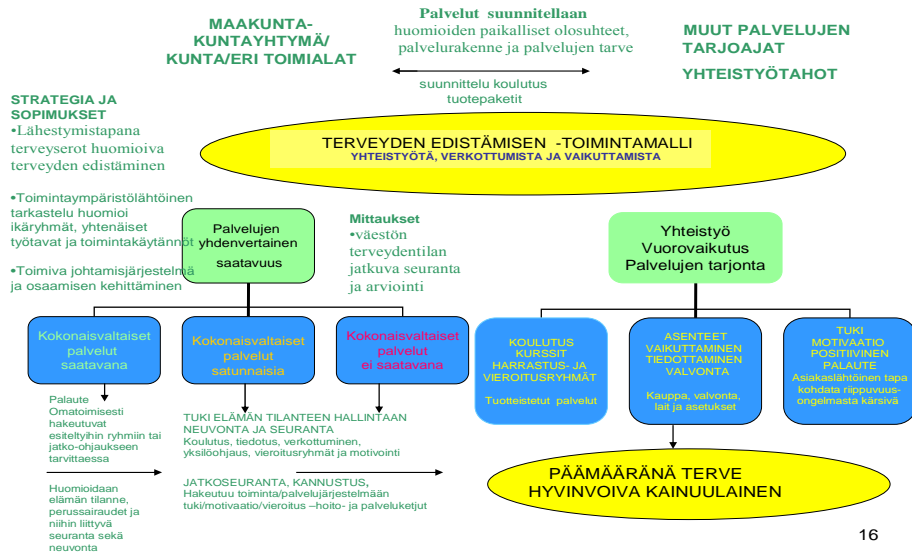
MAAKUNTA-KUNTAYHTYMÄ/ KUNTA/ERI TOIMIALAT

Palvelut suunnitellaan
huomioiden paikalliset olosuhteet, palvelurakenne ja palvelujen tarve

MUUT PALVELUJEN TARJOAJAT

YHTEISTYÖTAHOT

suunnittelu koulutus tuotepaketit

STRATEGIA JA SOPIMUKSET
•Lähestymistapana terveyserot huomioiva terveyden edistäminen

•Toimintaympäristölähtöinen tarkastelu huomioi ikäryhmät, yhtenäiset työtavat ja toimintakäytännöt

•Toimiva johtamisjärjestelmä ja osaamisen kehittäminen

TERVEYDEN EDISTÄMISEN -TOIMINTAMALLI
YHTEISTYÖTÄ, VERKOTTUMISTA JA VAIKUTTAMISTA

Palvelujen yhdenvertainen saatavuus

Mittaukset
•väestön terveydentilan jatkuva seuranta ja arviointi

Yhteistyö
Vuorovaikutus
Palvelujen tarjonta

Kokonaisvaltaiset palvelut saatavana

Kokonaisvaltaiset palvelut satunnaisia

Kokonaisvaltaiset palvelut ei saatavana

KOULUTUS
KURSSIT
HARRASTUS- JA VIEROITUSRYHMÄT
Tuotteistetut palvelut

ASENTEET
VAIKUTTAMINEN
TIEDOTTAMINEN
VALVONTA
Kauppa, valvonta, lait ja asetukset

TUKI
MOTIVAATIO
POSITIIVINEN PALAUTE
Asiakaslähtöinen tapa kohdata riippuvuus-ongelmasta kärsivä

Palaute
Omatoimisesti hakeutuvat esiteltyihin ryhmiin tai jatko-ohjaukseen tarvittaessa

Huomioidaan elämän tilanne, perussairaudet ja niihin liittyvä seuranta sekä neuvonta

TUKI ELÄMÄN TILANTEEN HALLINTAAN NEUVONTA JA SEURANTA
Koulutus, tiedotus, verkottuminen, yksilöohjaus, vieroitusryhmät ja motivointi

JATKOSEURANTA, KANNUSTUS,
Hakeutuu toiminta/palvelujärjestelmään tuki/motivaatio/vieroitus –hoito- ja palveluketjut

PÄÄMÄÄRÄNÄ TERVE HYVINVOIVA KAINUULAINEN

16